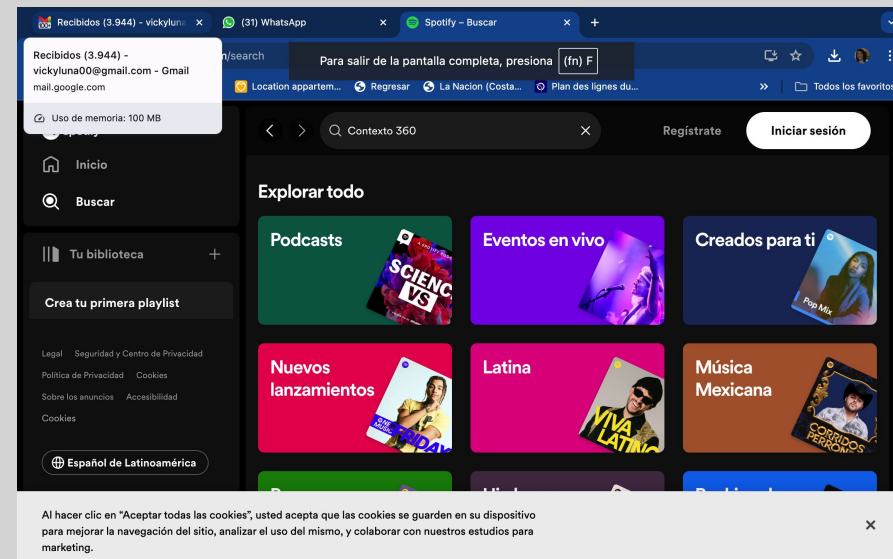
Recibidos (3.944) - vickyluna ×
(31) WhatsApp ×
Spotify – Buscar ×
+

Recibidos (3.944) - vickyluna00@gmail.com - Gmail
mail.google.com

Uso de memoria: 100 MB

/search

Para salir de la pantalla completa, presiona (fn) F

Location appartem... Regresar La Nacion (Costa... Plan des lignes du...
Todos los favoritos

Inicio
Buscar

Contexto 360

Regístrate
Iniciar sesión

Tu biblioteca +

Crea tu primera playlist

Explorar todo

Podcasts
SCIENCE VS

Eventos en vivo

Creados para ti
Pop Mix

Nuevos lanzamientos
NEW MUSIC FRIDAY

Latina
VIVA LATINO

Música Mexicana
CORRIDOS PERRONES

Legal Seguridad y Centro de Privacidad
Política de Privacidad Cookies
Sobre los anuncios Accesibilidad
Cookies

Español de Latinoamérica

Al hacer clic en "Aceptar todas las cookies", usted acepta que las cookies se guarden en su dispositivo para mejorar la navegación del sitio, analizar el uso del mismo, y colaborar con nuestros estudios para marketing.

×